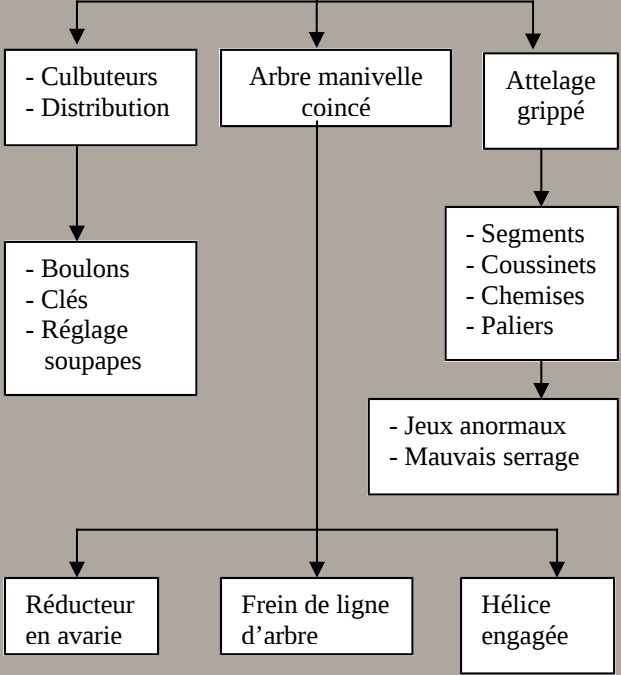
- Culbuteurs
- Distribution

Arbre manivelle coincé

Attelage grippé

- Boulons
- Clés
- Réglage soupapes

- Segments
- Coussinets
- Chemises
- Paliers

- Jeux anormaux
- Mauvais serrage

Réducteur en avarie

Frein de ligne d'arbre

Hélice engagée